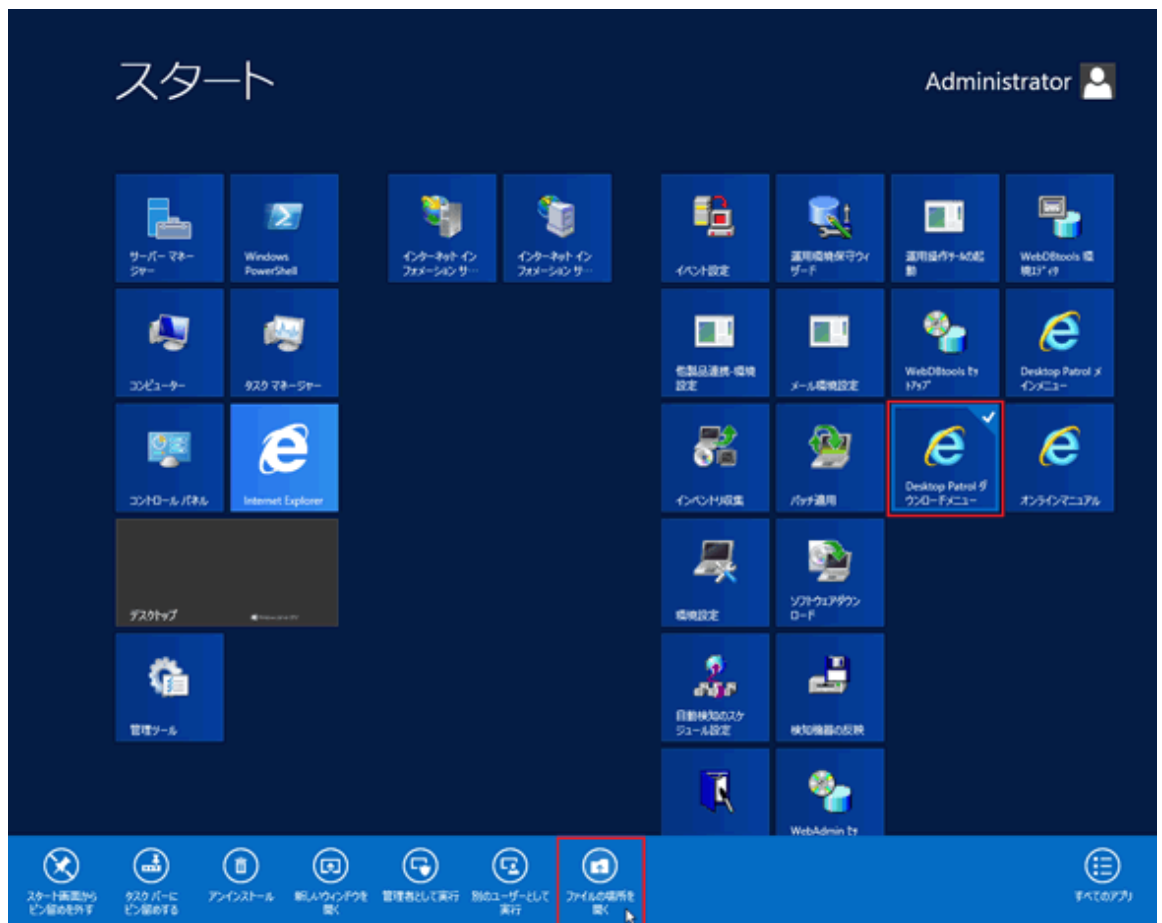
スタート

Administrator

サーバー マネージャー

Windows PowerShell

インターネット インフォメーション サ…

インターネット インフォメーション サ…

イベント設定

運用環境保守ウィザード

運用操作ツールの起動

WebDBtools 環境エディタ

コンピューター

タスク マネージャー

他製品連携-環境設定

メール環境設定

WebDBtools セットアップ

Desktop Patrol メインメニュー

コントロール パネル

Internet Explorer

インベントリ収集

パッチ適用

Desktop Patrol ダウンロードメニュー

オンラインマニュアル

デスクトップ

環境設定

ソフトウェアダウンロード

管理ツール

自動検知のスケジュール設定

検知機器の反映

WebAdmin セッ

スタート画面からピン留めを外す

タスク バーにピン留めする

アンインストール

新しいウィンドウを開く

管理者として実行

別のユーザーとして実行

ファイルの場所を開く

すべてのアプリ